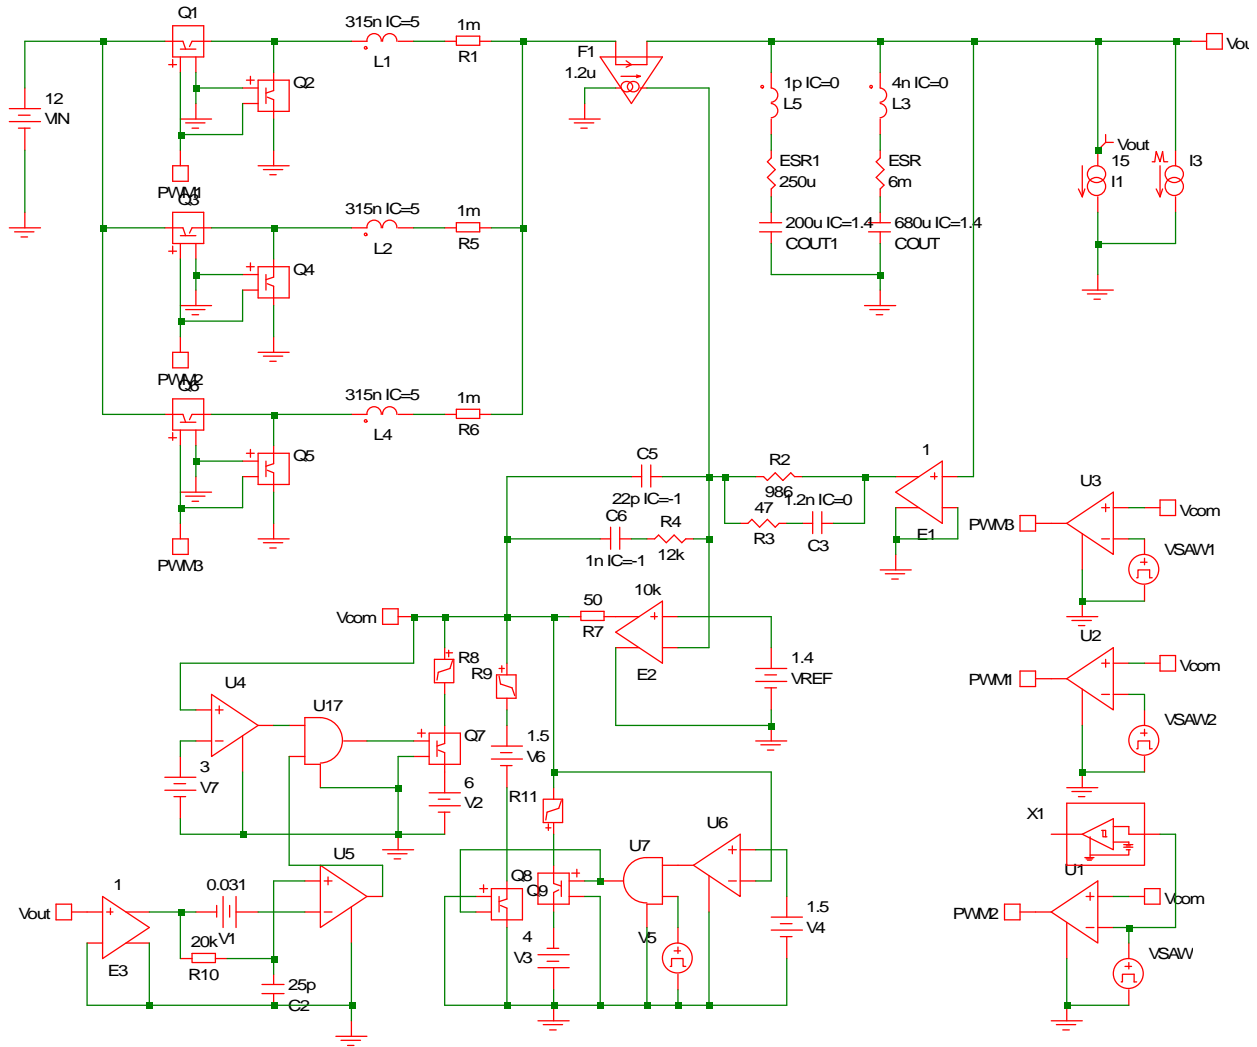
Q1
315n IC=5
L1
1m
R1
F1
1.2u
Vou
12
VIN
Q2
1p IC=0
L5
4n IC=0
L3
ESR1
250u
ESR
6m
Vout
15
I1
I3
PWM1
Q3
315n IC=5
L2
1m
R5
200u IC=1.4
COUT1
680u IC=1.4
COUT
Q4
PWM2
Q6
315n IC=5
L4
1m
R6
Q5
PWM3
C5
22p IC=-1
R2
986
1
47
R3
1.2n IC=0
C3
U3
Vcom
PWM3
E1
VSAW1
C6
1n IC=-1
R4
12k
Vcom
50
R7
10k
E2
1.4
VREF
U2
PWM1
Vcom
VSAW2
R8
R9
U4
U17
Q7
1.5
V6
3
V7
6
V2
R11
X1
U1
U6
U7
U5
Q8
Q9
1
Vout
E3
0.031
20k
V1
R10
25p
C2
4
V3
V5
1.5
V4
PWM2
Vcom
VSAW